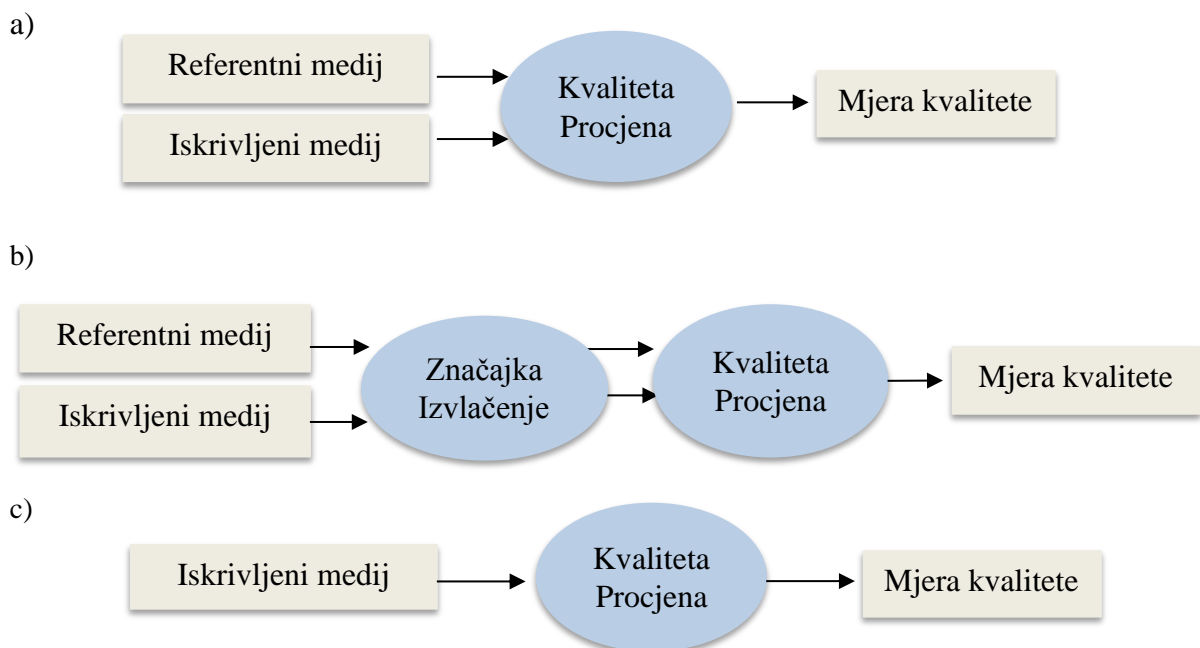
a)

Referentni medij

Iskrivljeni medij

Kvaliteta Procjena

Mjera kvalitete

b)

Referentni medij

Iskrivljeni medij

Značajka Izvlačenje

Kvaliteta Procjena

Mjera kvalitete

c)

Iskrivljeni medij

Kvaliteta Procjena

Mjera kvalitete